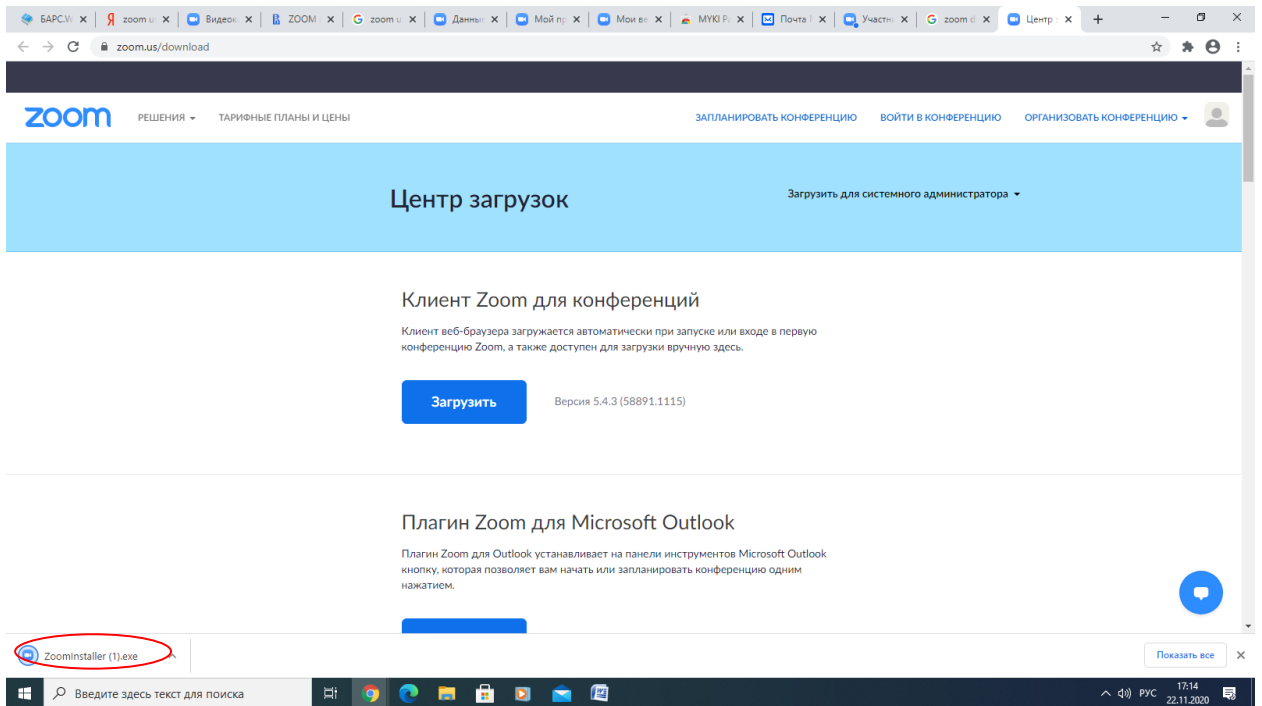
БАРС.W ×
zoom u ×
Видео ×
ZOOM ×
zoom u ×
Данны ×
Мой пр ×
Мои ве ×
MYKI P ×
Почта ×
Участн ×
zoom d ×
Центр ×
+

zoom.us/download

zoom
РЕШЕНИЯ
ТАРИФНЫЕ ПЛАНЫ И ЦЕНЫ
ЗАПЛАНИРОВАТЬ КОНФЕРЕНЦИЮ
ВОЙТИ В КОНФЕРЕНЦИЮ
ОРГАНИЗОВАТЬ КОНФЕРЕНЦИЮ

Центр загрузок

Загрузить для системного администратора

Клиент Zoom для конференций

Клиент веб-браузера загружается автоматически при запуске или входе в первую конференцию Zoom, а также доступен для загрузки вручную здесь.

Загрузить

Версия 5.4.3 (58891.1115)

Плагин Zoom для Microsoft Outlook

Плагин Zoom для Outlook устанавливает на панели инструментов Microsoft Outlook кнопку, которая позволяет вам начать или запланировать конференцию одним нажатием.

ZoomInstaller (1).exe

Показать все

Введите здесь текст для поиска

РУС
17:14
22.11.2020